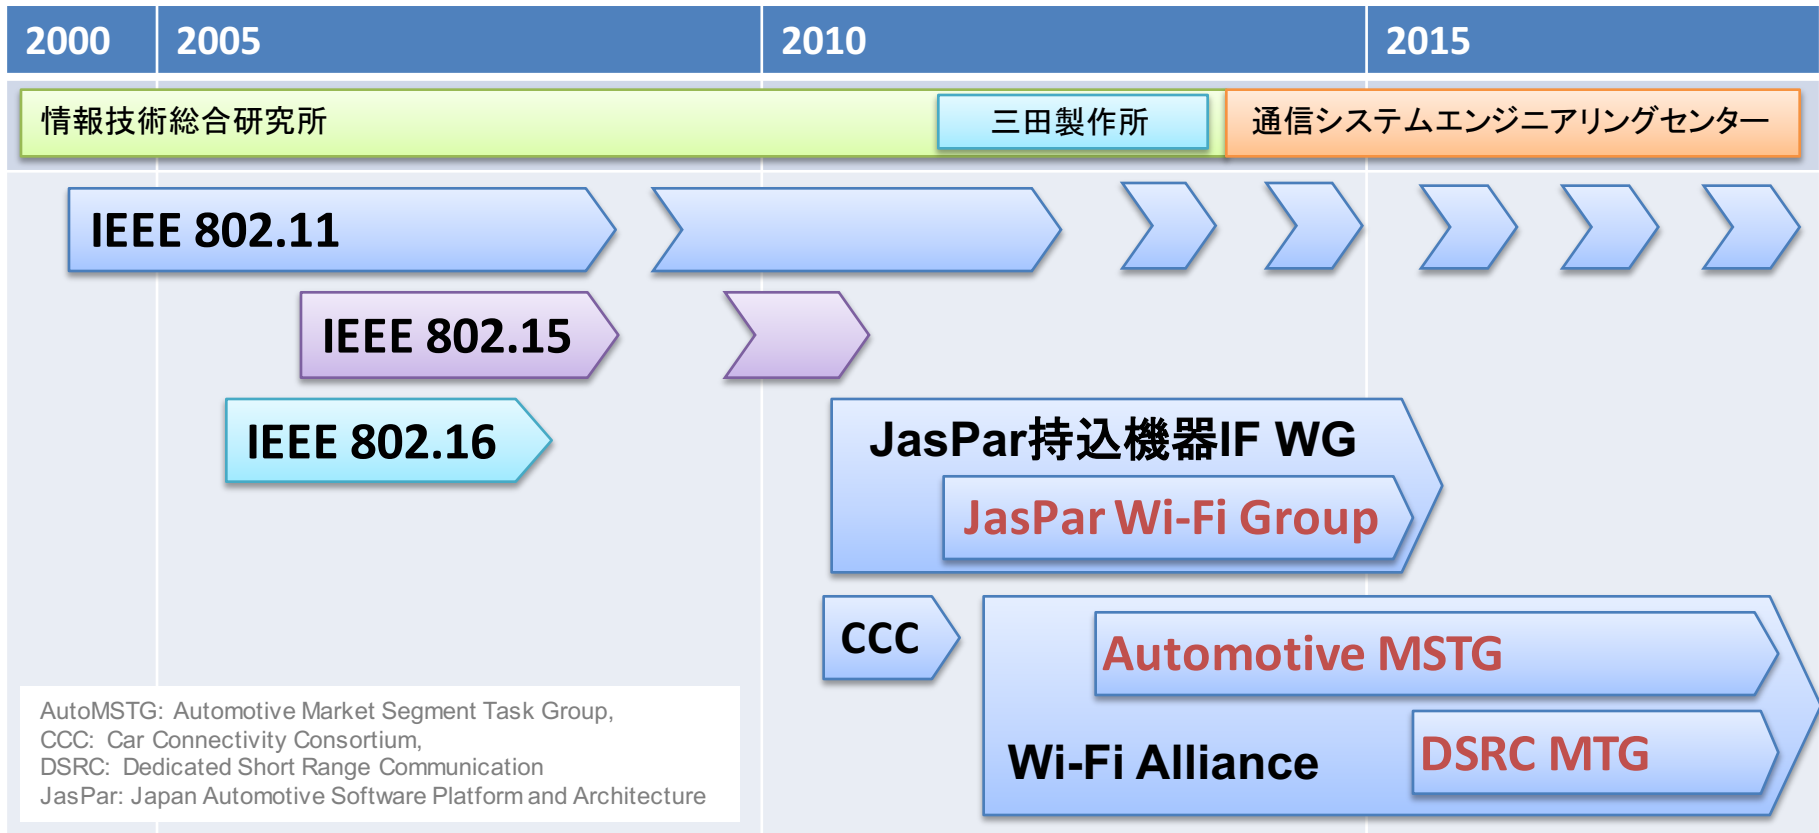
2000 2005 2010 2015

情報技術総合研究所

三田製作所

通信システムエンジニアリングセンター

IEEE 802.11

IEEE 802.15

IEEE 802.16

JasPar持込機器IF WG

JasPar Wi-Fi Group

CCC

Automotive MSTG

Wi-Fi Alliance

DSRC MTG

AutoMSTG: Automotive Market Segment Task Group,
CCC: Car Connectivity Consortium,
DSRC: Dedicated Short Range Communication
JasPar: Japan Automotive Software Platform and Architecture